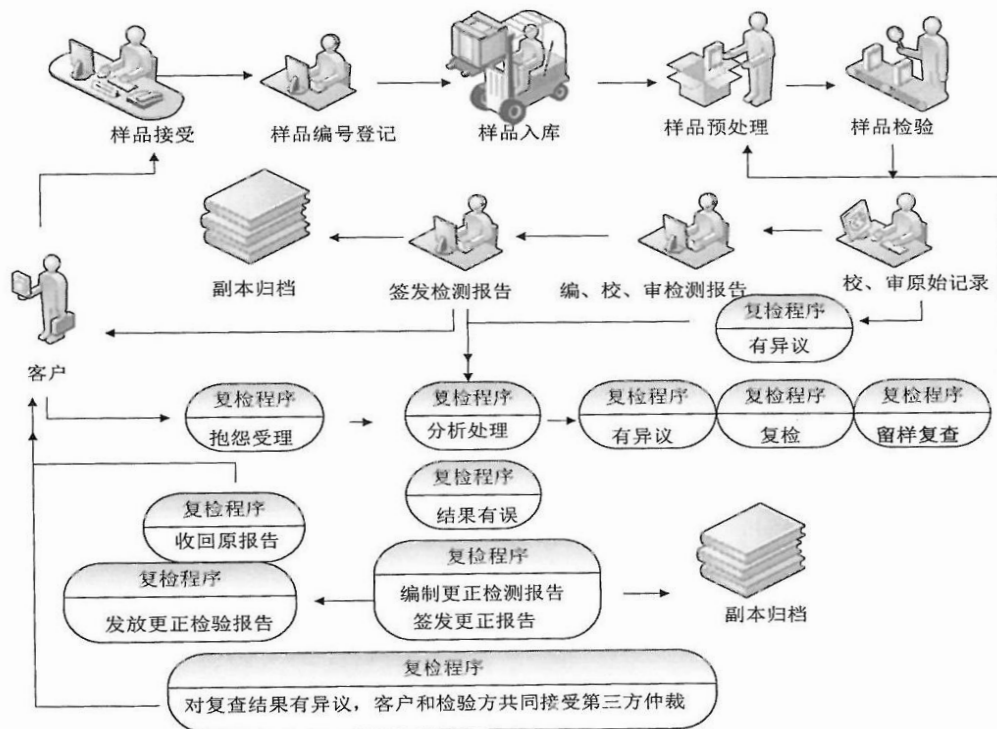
样品接受

样品编号登记

样品入库

样品预处理

样品检验

副本归档

签发检测报告

编、校、审检测报告

校、审原始记录

复检程序
有异议

客户

复检程序
抱怨受理

复检程序
分析处理

复检程序
有异议

复检程序
复检

复检程序
留样复查

复检程序
结果有误

复检程序
收回原报告

复检程序
编制更正检测报告
签发更正报告

副本归档

复检程序
发放更正检验报告

复检程序
对复查结果有异议，客户和检验方共同接受第三方仲裁